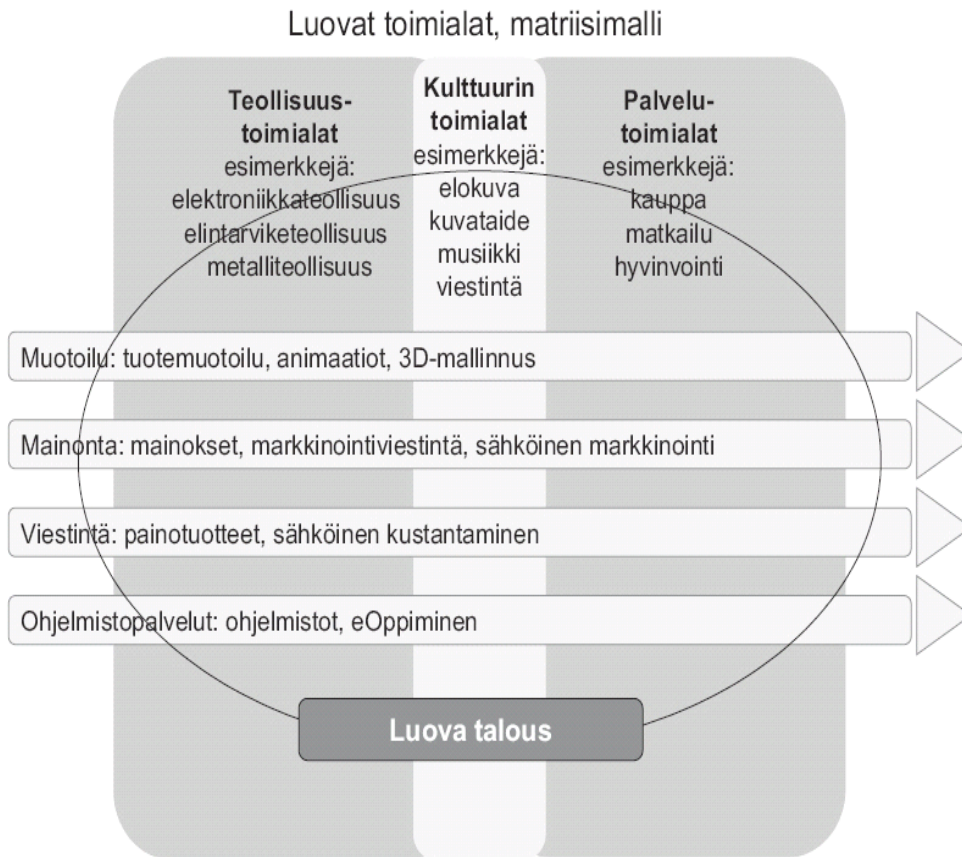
Luovat toimialat, matriisimalli

Teollisuus-toimialat
esimerkkejä:
elektroniikkateollisuus
elintarviketeollisuus
metalliteollisuus

Kulttuurin toimialat
esimerkkejä:
elokuva
kuvataide
musiikki
viestintä

Palvelu-toimialat
esimerkkejä:
kauppa
matkailu
hyvinvointi

Muotoilu: tuotemuotoilu, animaatiot, 3D-mallinnus

Mainonta: mainokset, markkinointiviestintä, sähköinen markkinointi

Viestintä: painotuotteet, sähköinen kustantaminen

Ohjelmistopalvelut: ohjelmistot, eOppiminen

Luova talous